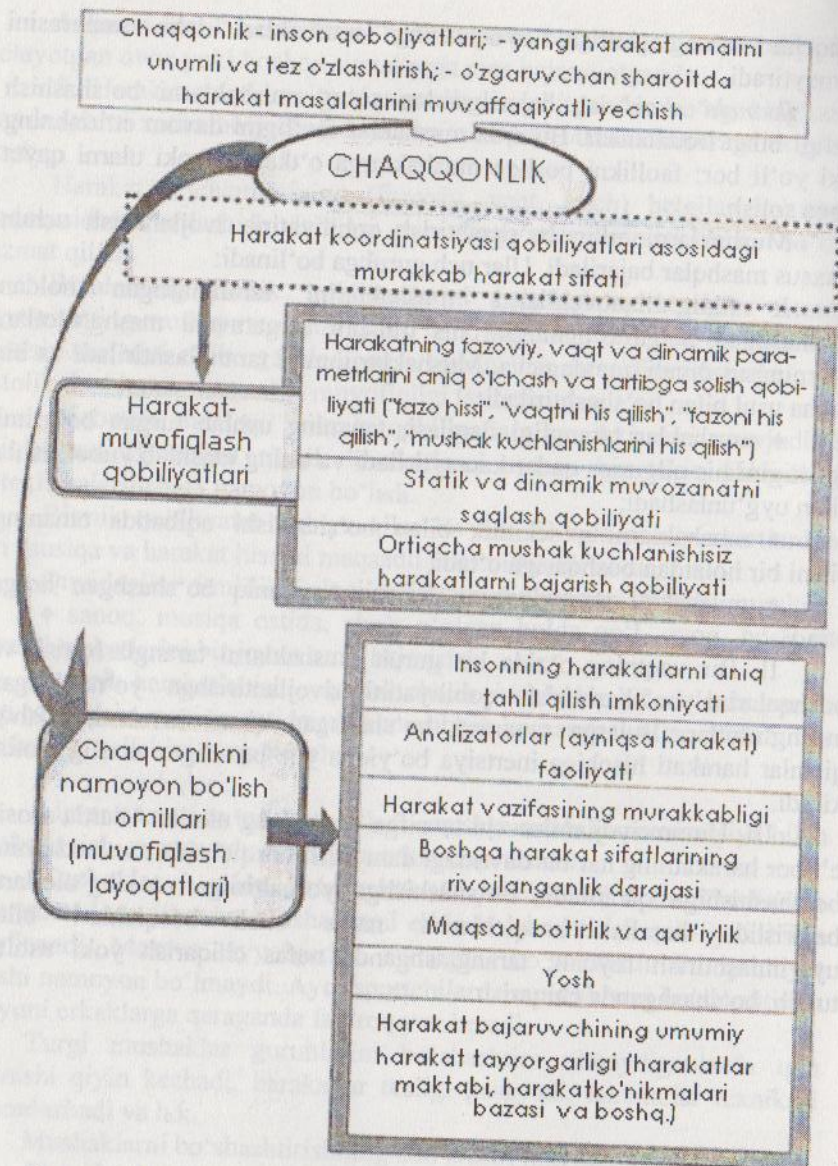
Chaqqonlik - inson qobiliyatlari; - yangi harakat amalini unumli va tez o'zlashtirish; - o'zgaruvchan sharoitda harakat masalalarini muvaffaqiyatli yechish

CHAQQONLIK

Harakat koordinatsiyasi qobiliyatlari asosidagi murakkab harakat sifati

Harakat-muvofiqlash qobiliyatlari

Harakatning fazoviy, vaqt va dinamik parametrlarini aniq o'lchash va tartibga solish qobiliyati ("fazo hissi", "vaqtni his qilish", "fazoni his qilish", "mushak kuchlanishlarini his qilish")

Statik va dinamik muvozanatni saqlash qobiliyati

Ortiqcha mushak kuchlanishisiz harakatlarni bajarish qobiliyati

Chaqqonlikni namoyon bo'lish omillari (muvofiqlash layoqatlari)

Insonning harakatlarni aniq tahlil qilish imkoniyati

Analizatorlar (ayniqsa harakat) faoliyati

Harakat vazifasining murakkabligi

Boshqa harakat sifatlarining rivojlanganlik darajasi

Maqsad, botirlik va qat'iylik

Yosh

Harakat bajaruvchining umumiy harakat tayyorgarligi (harakatlar maktabi, harakatko'nikmalari bazasi va boshq.)